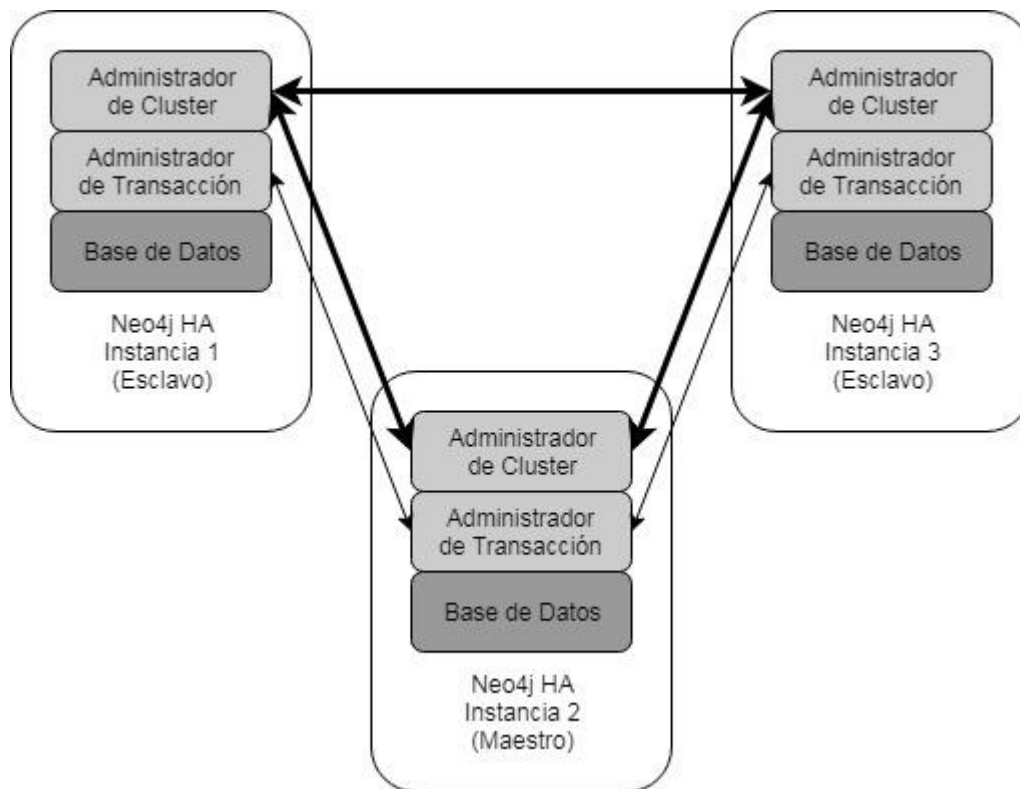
Administrador de Cluster

Administrador de Transacción

Base de Datos

Neo4j HA
Instancia 1
(Esclavo)

Administrador de Cluster

Administrador de Transacción

Base de Datos

Neo4j HA
Instancia 3
(Esclavo)

Administrador de Cluster

Administrador de Transacción

Base de Datos

Neo4j HA
Instancia 2
(Maestro)